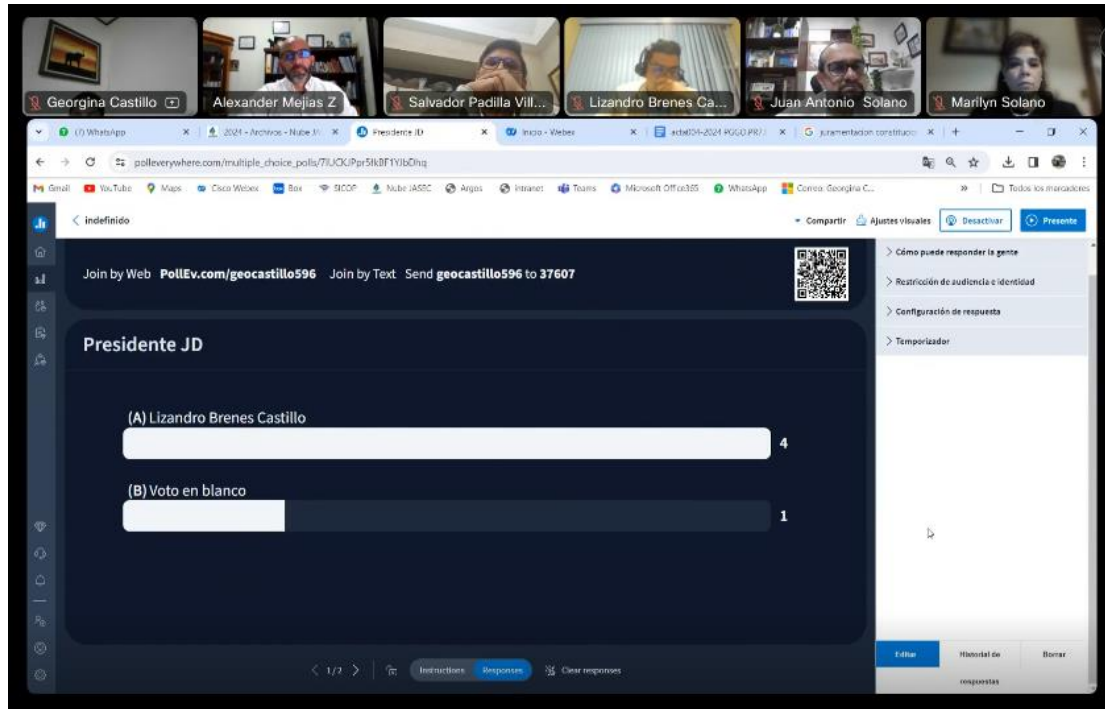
Georgina Castillo
Alexander Mejias Z
Salvador Padilla Vill...
Lizandro Brenes Ca...
Juan Antonio Solano
Marilyn Solano

(/) WhatsApp
2024 - Archivos - Nube J...
Presidence JD
Inicio - Webex
acta034-2024 PGCO.PR...
juramentacion constitucio...

polleverywhere.com/multiple_choice_polls/7IUCKJPpr5lk8F1YIbDhq

Gmail YouTube Maps Cisco Webex Box SICOP Nube JASEC Argos Intranet Teams Microsoft Office365 WhatsApp Correo: Georgina C... Todos los marcadores

< indefinido
Compartir Ajustes visuales Desactivar Presente

Join by Web PollEv.com/geocastillo596 Join by Text Send geocastillo596 to 37607

Presidente JD

(A) Lizandro Brenes Castillo
4

(B) Voto en blanco
1

> Cómo puede responder la gente
> Restricción de audiencia e identidad
> Configuración de respuesta
> Temporizador

< 1/2 > Instructions Responses Clear responses

Editar
Historial de respuestas
Borrar